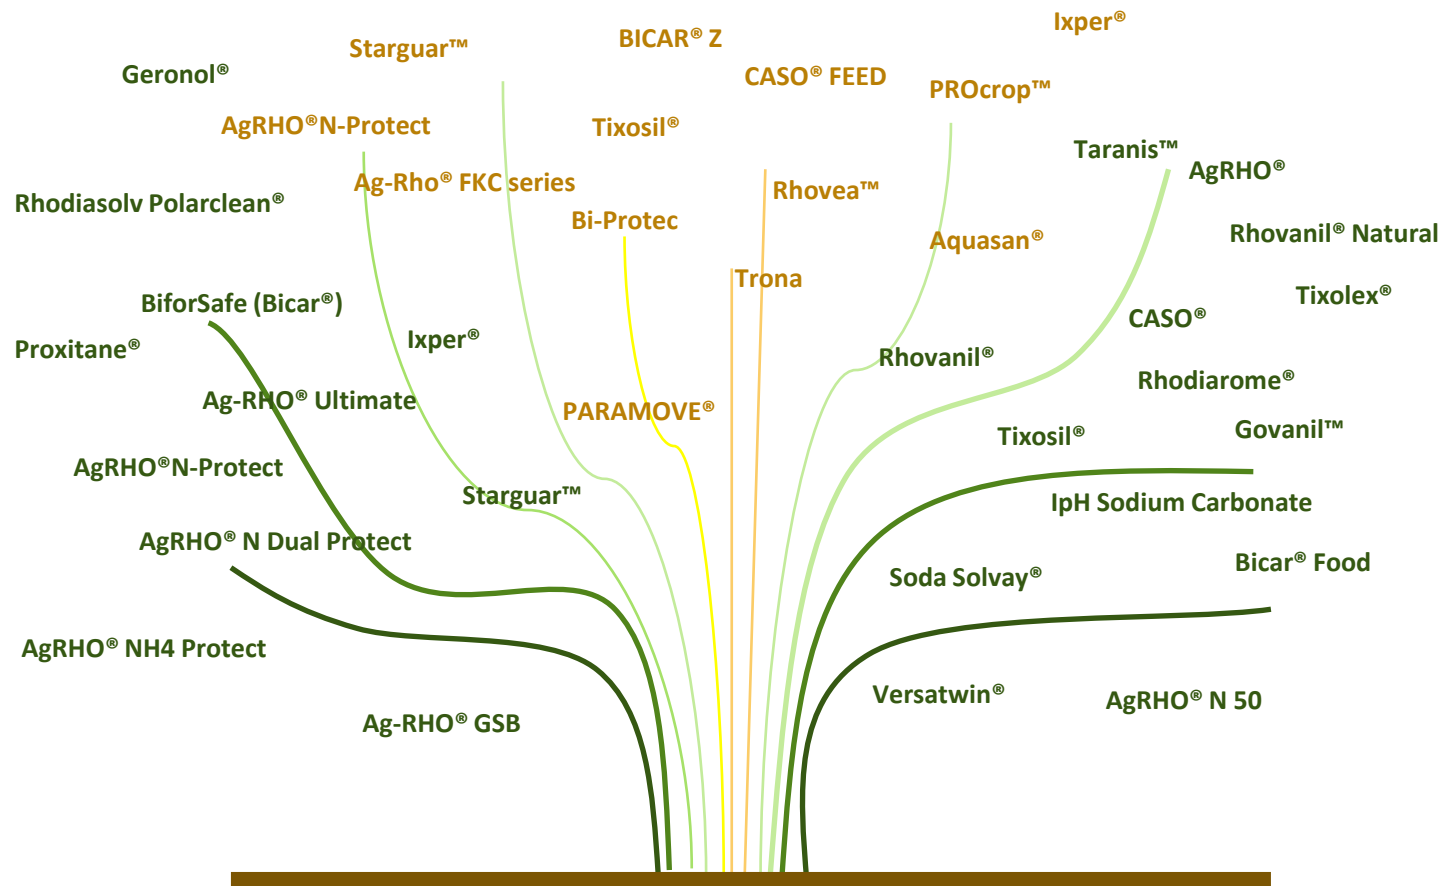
Ixper®

Starguar™

BICAR® Z

Geronol®

CASO® FEED

PROcrop™

AgRHO®N-Protect

Tixosil®

Taranis™

AgRHO®

Ag-Rho® FKC series

Rhovea™

Rhodiasolv Polarclean®

Bi-Protec

Rhovanil® Natural

Aquasan®

Trona

Tixolex®

BiforSafe (Bicar®)

CASO®

Proxitane®

Ixper®

Rhovanil®

Rhodiarome®

Ag-RHO® Ultimate

PARAMOVE®

Tixosil®

Govanil™

AgRHO®N-Protect

Starguar™

IpH Sodium Carbonate

AgRHO® N Dual Protect

Bicar® Food

Soda Solvay®

AgRHO® NH4 Protect

Versatwin®

AgRHO® N 50

Ag-RHO® GSB